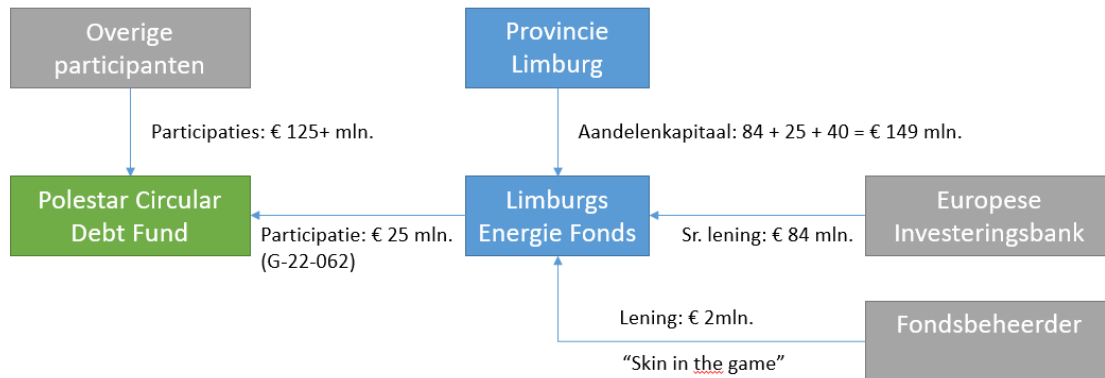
Overige participanten

Provincie Limburg

Participaties: € 125+ mln.

Aandelenkapitaal: 84 + 25 + 40 = € 149 mln.

Polestar Circular Debt Fund

Participatie: € 25 mln. (G-22-062)

Limburgs Energie Fonds

Sr. lening: € 84 mln.

Europese Investeringsbank

Lening: € 2mln.

"Skin in the game"

Fondsbeheerder